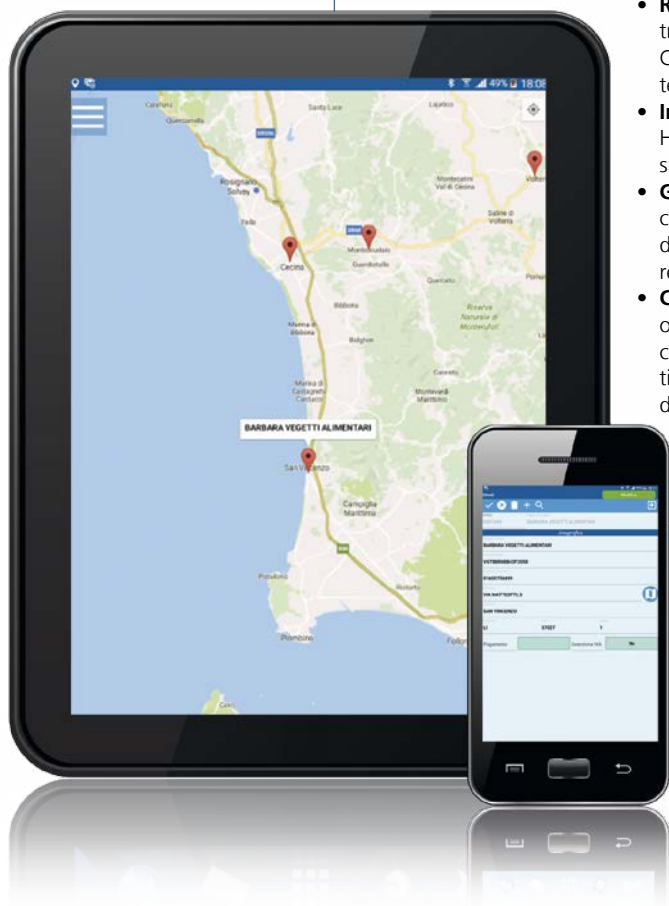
49% 18:06

Castellina Marittima
Santa Luce
Lajatico
Rosignano Solvay
Montecatini Val di Cecina
Volterra
Vada
Saline di Volterra
Cecina
Montescudaio
Guardistallo
Pomarance
Querceto
Bibbona
Riserva Naturale di Monterufoli
Marina di Bibbona
Bolgheri
Marina di Castagneto Carducci
Canneto
Monteverdi Marittimo
BARBARA VEGETTI ALIMENTARI
San Vincenzo
Campiglia Marittima
Populonia
Piombino
Follonica

• R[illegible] tr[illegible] C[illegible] te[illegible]
• In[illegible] H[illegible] s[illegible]
• G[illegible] c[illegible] d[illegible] re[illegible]
• C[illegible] o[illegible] c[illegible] ti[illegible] d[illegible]

Anagrafica
BARBARA VEGETTI ALIMENTARI
VGTBBR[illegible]
0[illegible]
VIA MATTEOTTI, 3
SAN VINCENZO
LI
57027
Pagamento
Detrazione IVA
No